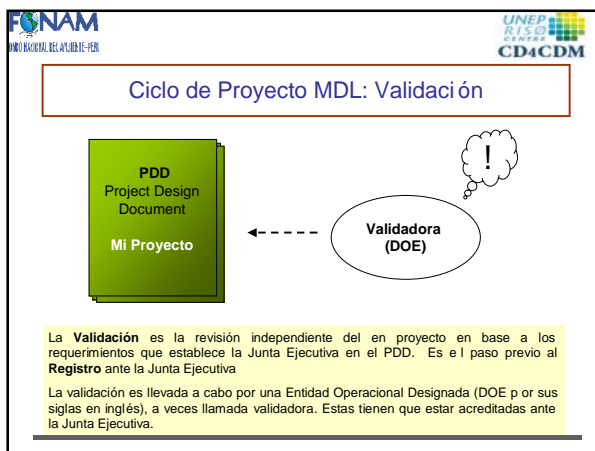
FONAM
FONDO NACIONAL DEL AMBIENTE-PERÚ

UNEP RISØ CENTRE
CD4CDM

Ciclo de Proyecto MDL: Validaci ón

PDD
Project Design Document

Mi Proyecto

Validadora
(DOE)

!

La **Validación** es la revisión independiente del en proyecto en base a los requerimientos que establece la Junta Ejecutiva en el PDD. Es e l paso previo al **Registro** ante la Junta Ejecutiva

La validación es llevada a cabo por una Entidad Operacional Designada (DOE p or sus siglas en inglés), a veces llamada validadora. Estas tienen que estar acreditadas ante la Junta Ejecutiva.